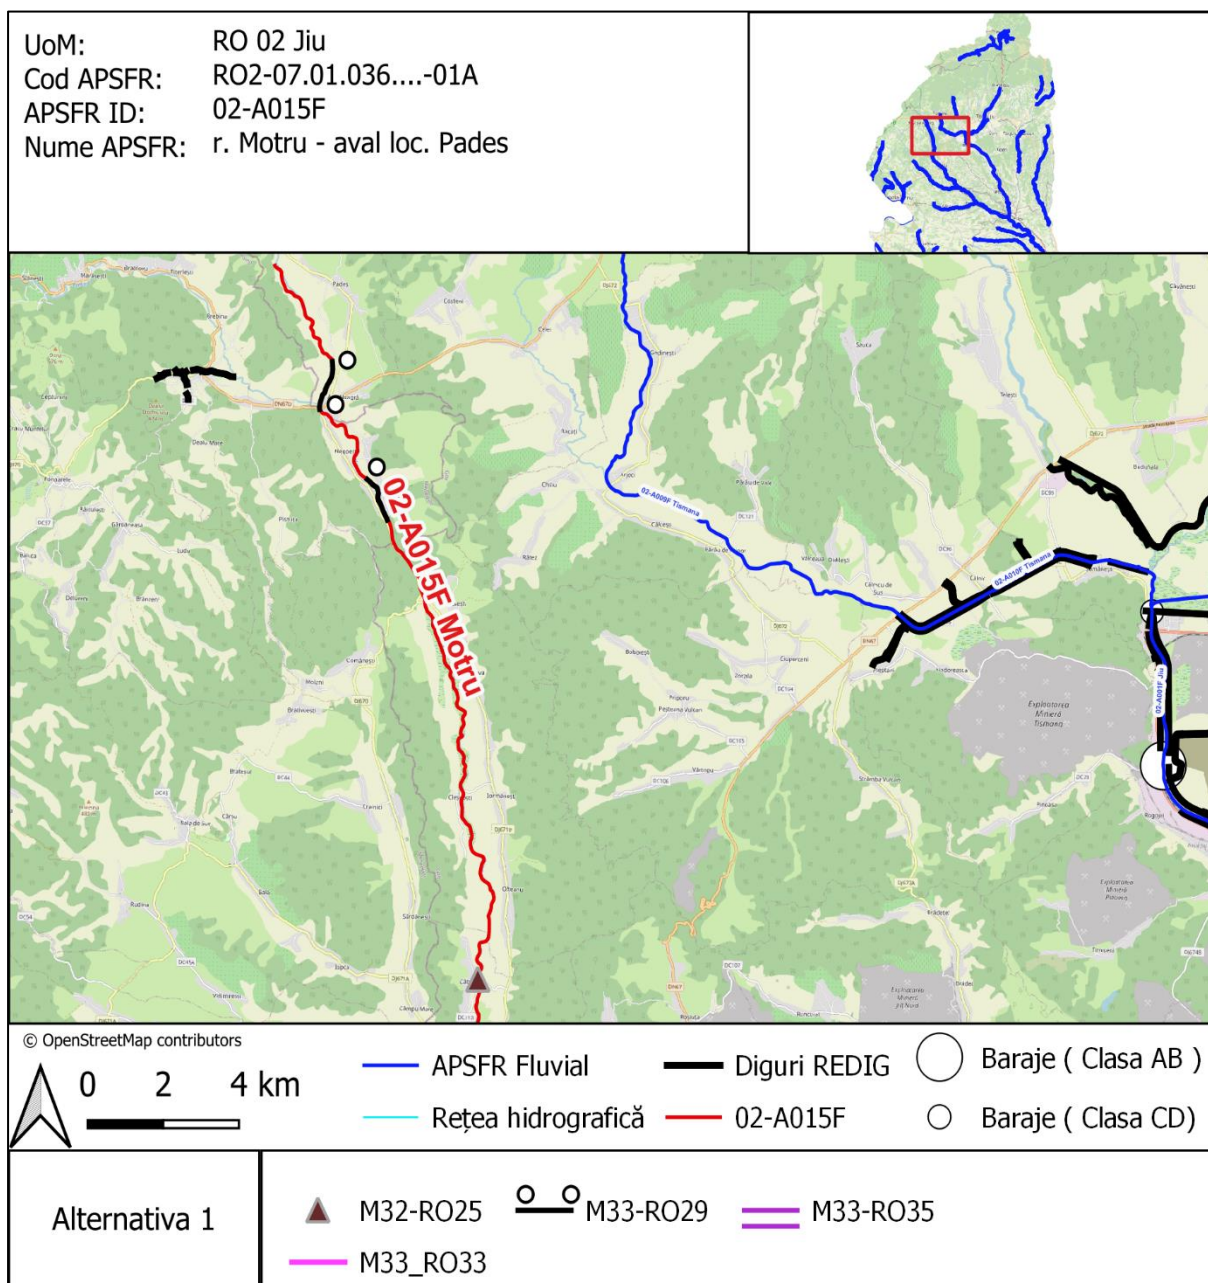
UoM: RO 02 Jiu
Cod APSFR: RO2-07.01.036....-01A
APSFR ID: 02-A015F
Nume APSFR: r. Motru - aval loc. Pades

02-A015F Motru
02-A009F Tismana
02-A010F Tismana
Exploatarea Minieră Tismana

© OpenStreetMap contributors
0 2 4 km
APSFR Fluvial
Rețea hidrografică
Diguri REDIG
02-A015F
Baraje ( Clasa AB )
Baraje ( Clasa CD)

Alternativa 1
M32-RO25
M33-RO29
M33-RO35
M33_RO33